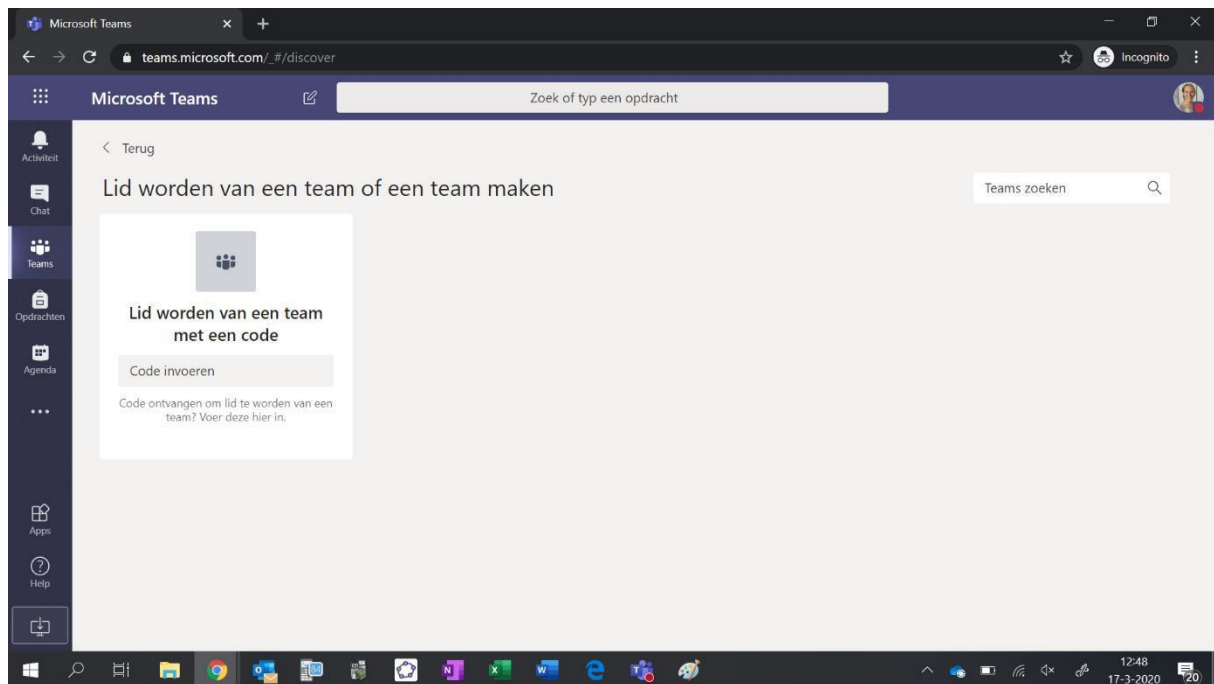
Microsoft Teams
teams.microsoft.com/_#/discover
Incognito

Microsoft Teams
Zoek of typ een opdracht

Activiteit
Chat
Teams
Opdrachten
Agenda
...
Apps
Help

< Terug

Lid worden van een team of een team maken

Teams zoeken

Lid worden van een team met een code

Code invoeren

Code ontvangen om lid te worden van een team? Voer deze hier in.

12:48
17-3-2020
20